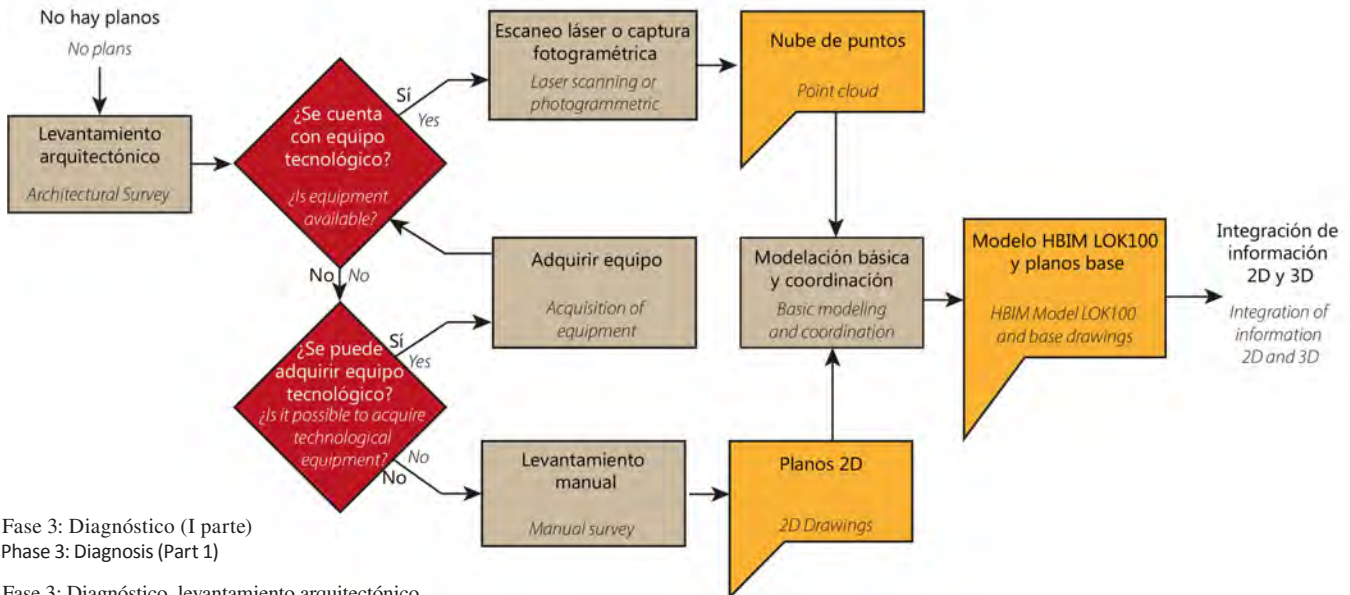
No hay planos
No plans

Levantamiento arquitectónico
Architectural Survey

¿Se cuenta con equipo tecnológico?
¿Is equipment available?

Sí
Yes

Escaneo láser o captura fotogramétrica
Laser scanning or photogrammetric

Nube de puntos
Point cloud

No No

Adquirir equipo
Acquisition of equipment

¿Se puede adquirir equipo tecnológico?
¿Is it possible to acquire technological equipment?

Sí
Yes

No
No

Levantamiento manual
Manual survey

Planos 2D
2D Drawings

Modelación básica y coordinación
Basic modeling and coordination

Modelo HBIM LOK100 y planos base
HBIM Model LOK100 and base drawings

Integración de información 2D y 3D
Integration of information 2D and 3D

Fase 3: Diagnóstico (I parte)
Phase 3: Diagnosis (Part 1)

Fase 3: Diagnóstico, levantamiento arquitectónico